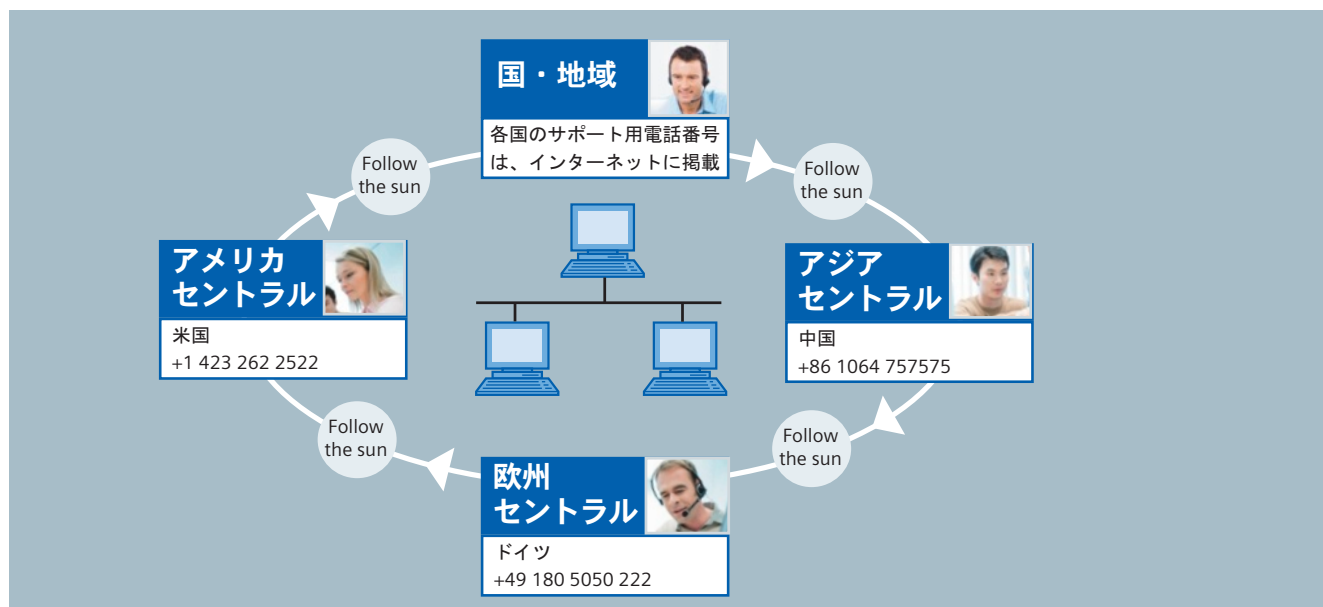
国・地域

各国のサポート用電話番号は、インターネットに掲載

Follow the sun

Follow the sun

アジア
セントラル

中国
+86 1064 757575

Follow the sun

欧州
セントラル

ドイツ
+49 180 5050 222

Follow the sun

アメリカ
セントラル

米国
+1 423 262 2522